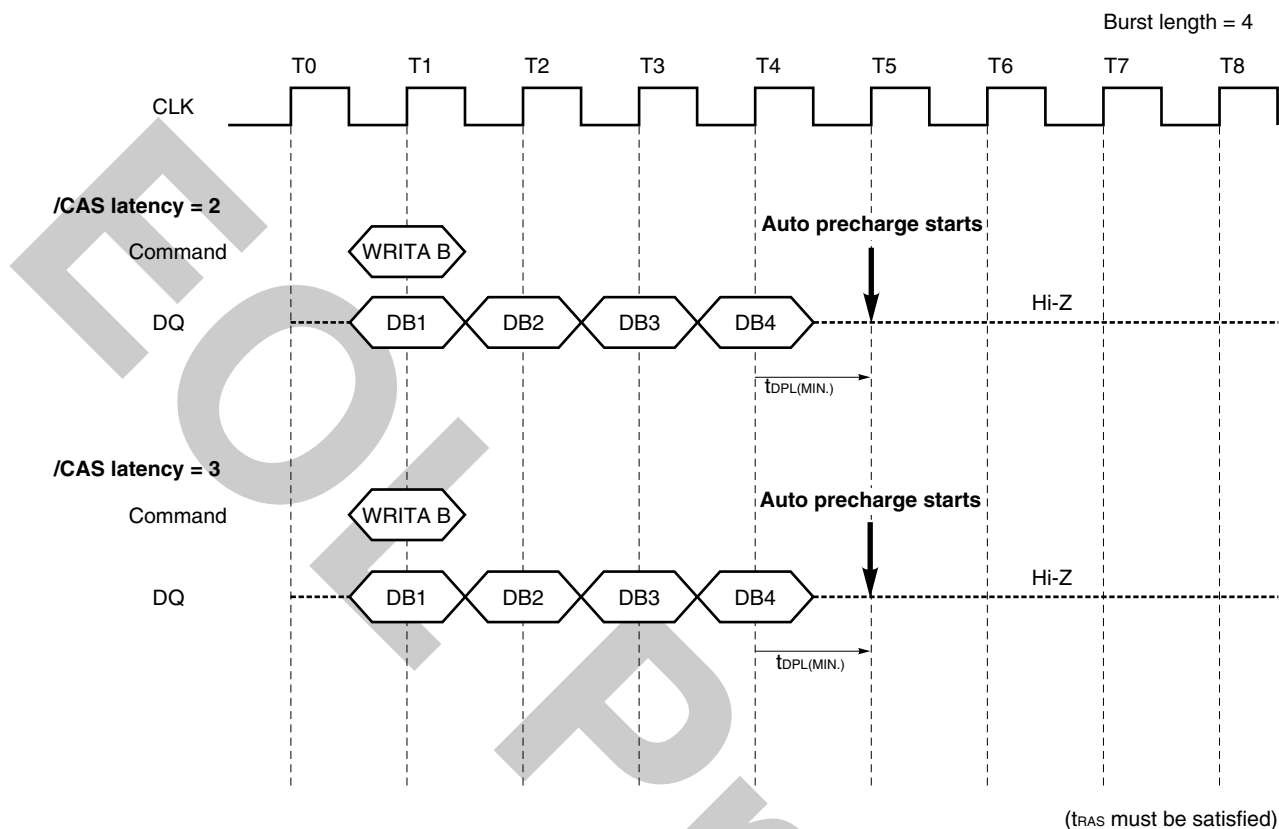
Burst length = 4

T0 T1 T2 T3 T4 T5 T6 T7 T8

CLK

/CAS latency = 2

Command WRITA B

Auto precharge starts

DQ DB1 DB2 DB3 DB4 Hi-Z

$t_{DPL(MIN.)}$

/CAS latency = 3

Command WRITA B

Auto precharge starts

DQ DB1 DB2 DB3 DB4 Hi-Z

$t_{DPL(MIN.)}$

($t_{RAS}$ must be satisfied)